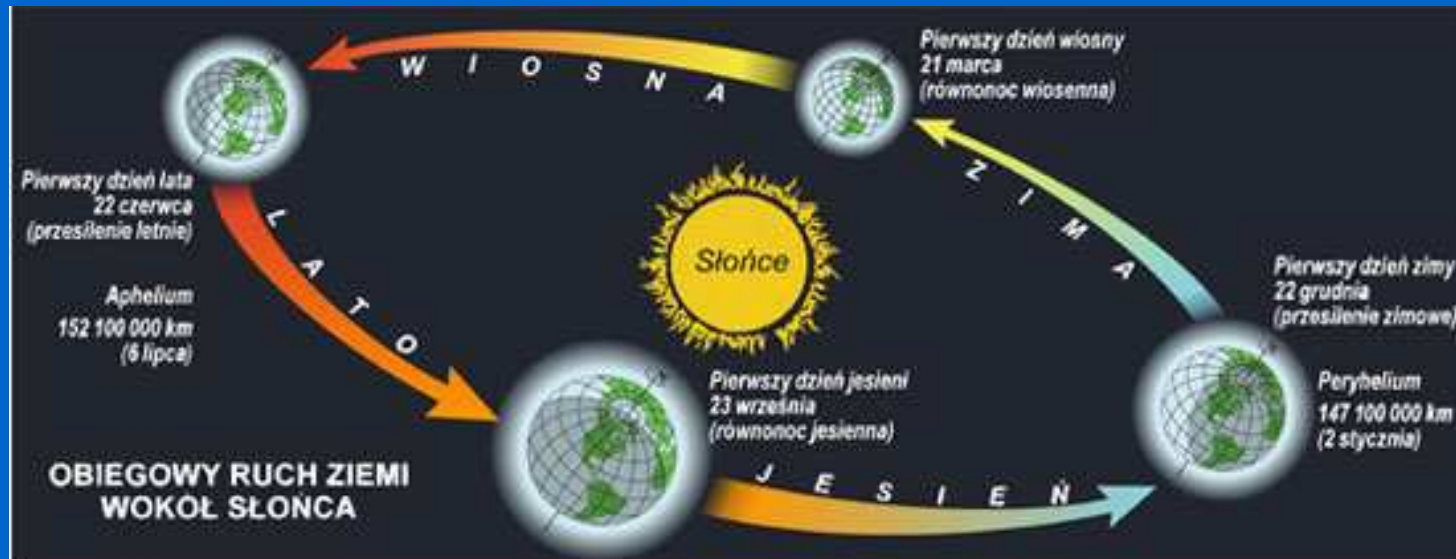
W I O S N A

Pierwszy dzień wiosny
21 marca
(równonoc wiosenna)

Pierwszy dzień lata
22 czerwca
(przesilenie letnie)

L A T O

Z I M A

Słońce

Aphelium
152 100 000 km
(6 lipca)

Pierwszy dzień zimy
22 grudnia
(przesilenie zimowe)

Pierwszy dzień jesieni
23 września
(równonoc jesienna)

Peryhelium
147 100 000 km
(2 stycznia)

OBIEGOWY RUCH ZIEMI
WOKOŁ SŁONCA

J E S I E Ń